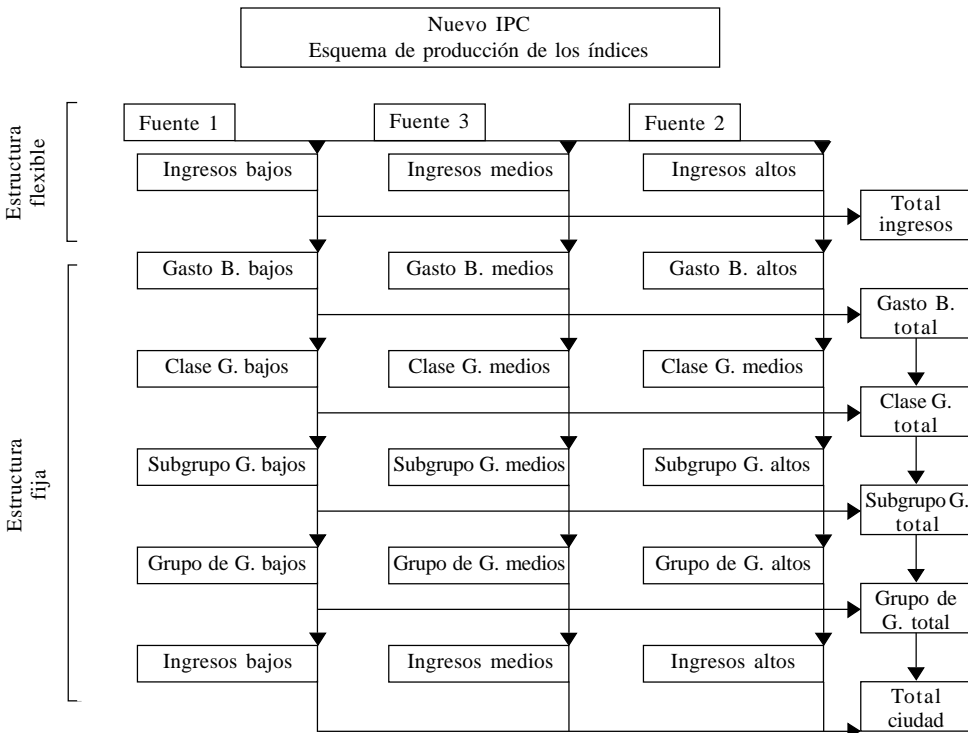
Nuevo IPC
Esquema de producción de los índices

Estructura flexible

Estructura fija

Fuente 1
Fuente 3
Fuente 2

Ingresos bajos
Ingresos medios
Ingresos altos
Total ingresos

Gasto B. bajos
Gasto B. medios
Gasto B. altos
Gasto B. total

Clase G. bajos
Clase G. medios
Clase G. medios
Clase G. total

Subgrupo G. bajos
Subgrupo G. medios
Subgrupo G. altos
Subgrupo G. total

Grupo de G. bajos
Grupo de G. medios
Grupo de G. altos
Grupo de G. total

Ingresos bajos
Ingresos medios
Ingresos altos
Total ciudad